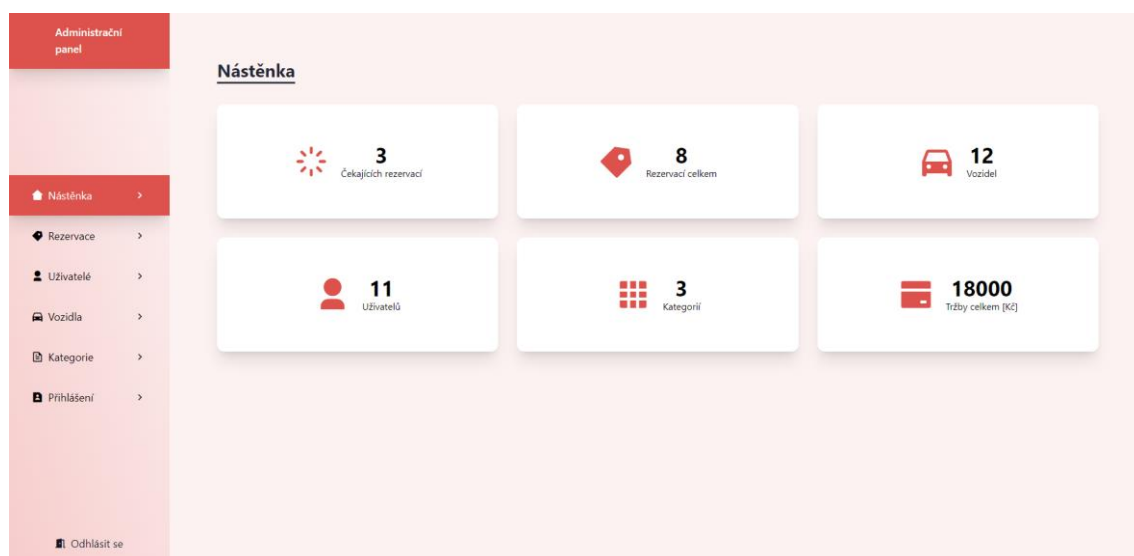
Administrační panel

Nástěnka >

Rezervace >

Uživatelé >

Vozidla >

Kategorie >

Přihlášení >

Odhlásit se

Nástěnka

3
Čekajících rezervací

8
Rezervací celkem

12
Vozidel

11
Uživatelů

3
Kategorií

18000
Tržby celkem [Kč]